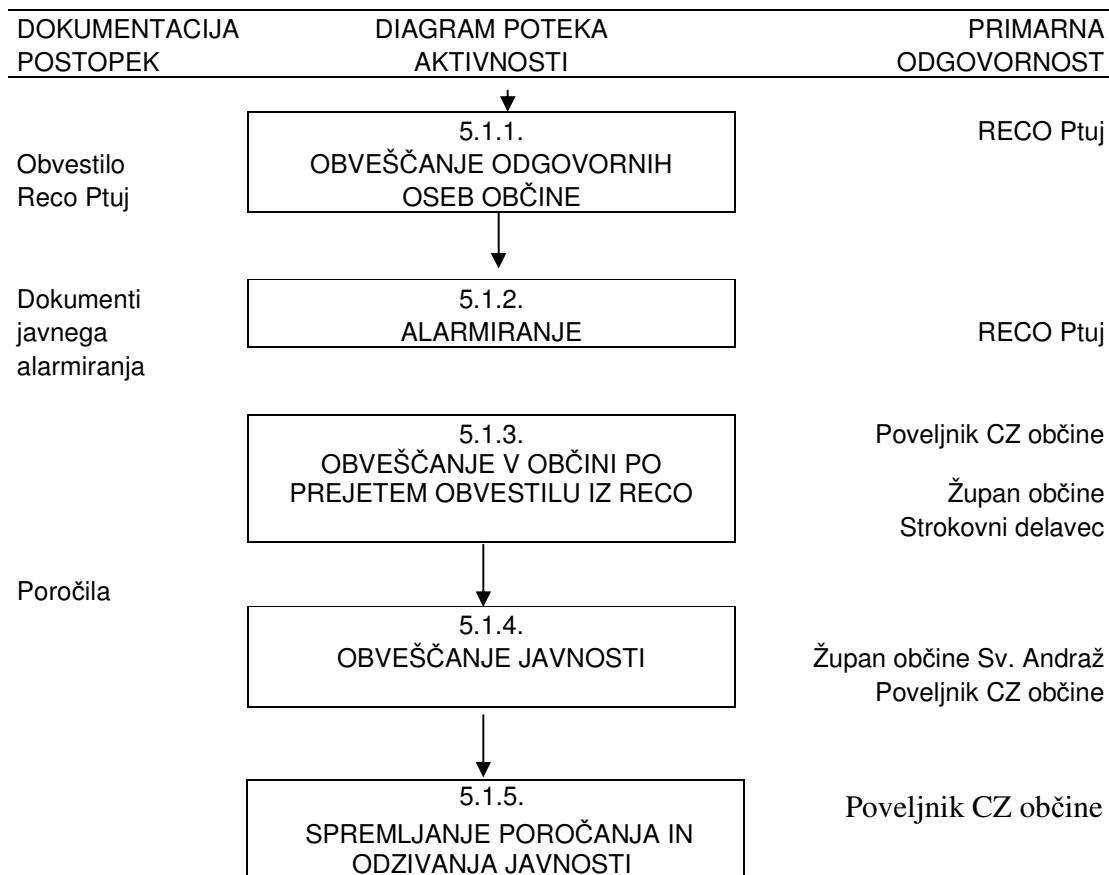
| DOKUMENTACIJA POSTOPEK | DIAGRAM POTEKA AKTIVNOSTI | PRIMARNA ODGOVORNOST |
|---|---|---|
| Obvestilo Reco Ptuj | 5.1.1. OBVEŠČANJE ODGOVORNIH OSEB OBČINE | RECO Ptuj |
| Dokumenti javnega alarmiranja | 5.1.2. ALARMIRANJE | RECO Ptuj |
| | 5.1.3. OBVEŠČANJE V OBČINI PO PREJETEM OBVESTILU IZ RECO | Poveljnik CZ občine<br>Župan občine<br>Strokovni delavec |
| Poročila | 5.1.4. OBVEŠČANJE JAVNOSTI | Župan občine Sv. Andraž<br>Poveljnik CZ občine |
| | 5.1.5. SPREMLJANJE POROČANJA IN ODZIVANJA JAVNOSTI | Poveljnik CZ občine |